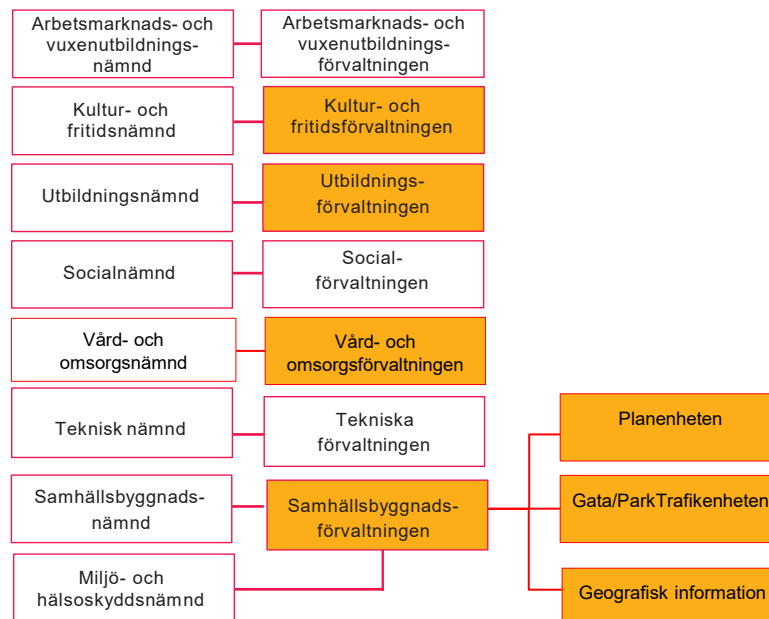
Arbetsmarknads- och vuxenutbildningsnämnd

Arbetsmarknads- och vuxenutbildningsförvaltningen

Kultur- och fritidsnämnd

Kultur- och fritidsförvaltningen

Utbildningsnämnd

Utbildningsförvaltningen

Socialnämnd

Socialförvaltningen

Vård- och omsorgsnämnd

Vård- och omsorgsförvaltningen

Teknisk nämnd

Tekniska förvaltningen

Samhällsbyggnadsnämnd

Samhällsbyggnadsförvaltningen

Miljö- och hälsoskyddsnämnd

Planenheten

Gata/ParkTrafikenheten

Geografisk information